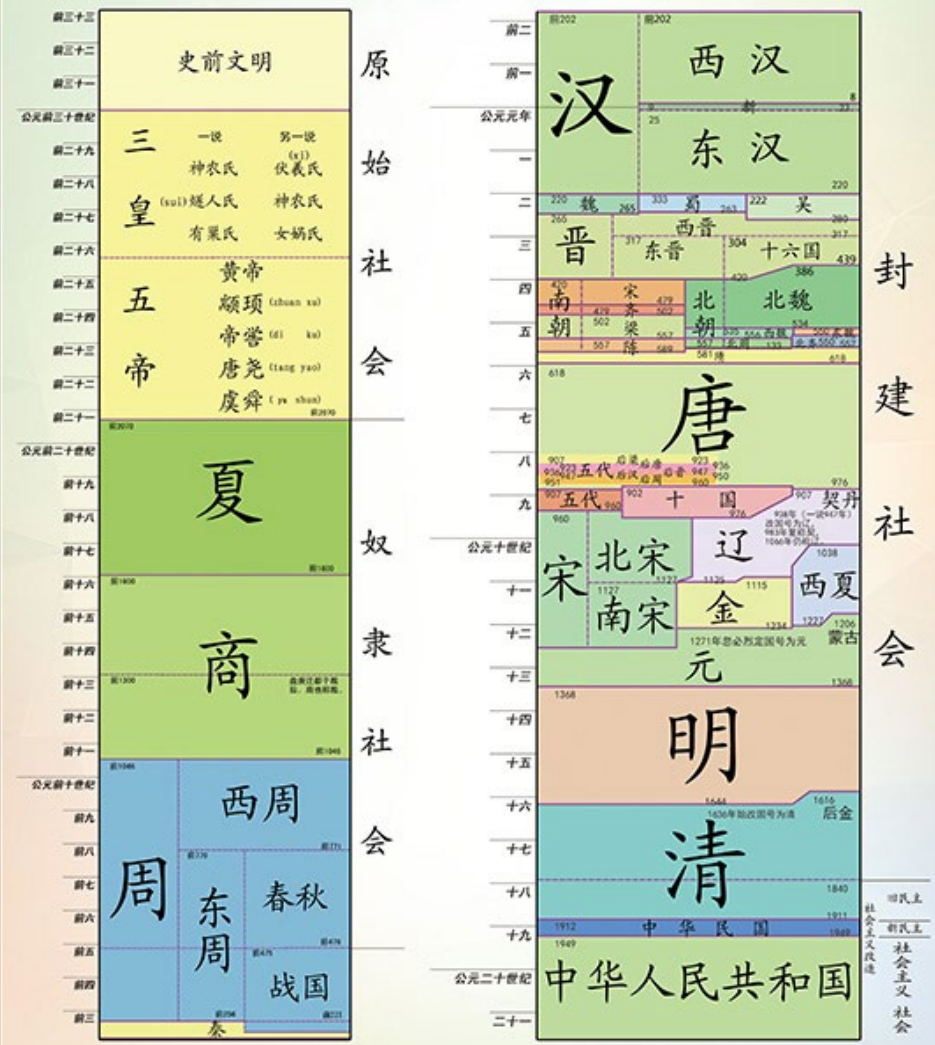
前三十三
前三十二
前三十一
公元前三十世纪
前二十九
前二十八
前二十七
前二十六
前二十五
前二十四
前二十三
前二十二
前二十一
公元前二十世纪
前十九
前十八
前十七
前十六
前十五
前十四
前十三
前十二
前十一
公元前十世纪
前九
前八
前七
前六
前五
前四
前三

史前文明

三皇
一说 第一说
神农氏 伏羲氏 (xi)
(sui)燧人氏 神农氏
有巢氏 女娲氏

五帝
黄帝
颛顼 (zhuan xu)
帝喾 (di ku)
唐尧 (tang yao)
虞舜 (yu shun)
前2070

前2070
夏
前1600

前1600
商
前1300 盘庚迁都于殷后,商也称殷。
前1046

前1046
周
西周
前771
前770
东周
春秋
前476
前475
战国
前256
前221
秦

原始社会
奴隶社会

前二
前一
公元元年
一
二
三
四
五
六
七
八
九
公元十世纪
十一
十二
十三
十四
十五
十六
十七
十八
十九
公元二十世纪
二十一

汉
前202 前202
西汉
8
新
25 23
东汉
220
220 魏 265 333 蜀 263 222 吴
280
265
晋
西晋
317 317
东晋 304 十六国
420 439
386
南朝
420 宋 479
479 齐 502
502 梁 557
557 陈 589
北朝
北魏
534 535 西魏 556 东魏 550 北齐 北周
581 隋
618

618
唐
907
907 后梁 923
923 后唐 936
936 五代 后晋 947
947 后汉 950
951 后周 960
907 五代 960
902 十国 979
907 契丹
916年(一说947年)改国号为辽
983年复称契丹
1066年仍称辽
辽
960
宋
北宋
1127
1127
南宋
1125 1115
金
1234
1038
西夏
1227
1206
蒙古
1271年忽必烈定国号为元
元
1368
1368
明
1644
1616
1636年始改国号为清
后金
清
1840
1911
1912 中华民国 1949
1949
中华人民共和国

封建社会
旧民主
新民主
社会主义改造
社会主义社会